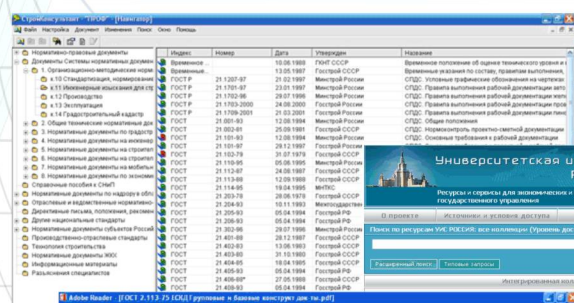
Стройконсультант - ПРОФ - [Навигатор]

Файл Настройка Документ Изменения Поиск Окно Помощь

Нормативно-правовые документы
Документы Системы нормативных докумен
1. Организационно-методические норм
к.10 Стандартизация, нормирова
к.11 Инженерные изыскания для ст
к.12 Проектирование
к.13 Эксплуатация
к.14 Градостроительный кадастр
2. Общие технические нормативные до
3. Нормативные документы по градостр
4. Нормативные документы по инженер
5. Нормативные документы по строител
6. Нормативные документы по строител
7. Нормативные документы по мобильн
8. Нормативные документы по экономик
Справочные пособия к СНиП
Нормативные документы по надзору в обл
Отраслевые и ведомственные нормативно-
Директивные письма, положения, рекоме
Другие национальные стандарты
Нормативные документы субъектов Россий
Производственно-отраслевые стандарты
Технологические карты
Нормативные документы ЖКХ
Информационные материалы
Разъяснения специалистов

| Индекс | Номер | Дата | Утвержден | Название |
|---|---|---|---|---|
| Временное... | | 10.06.1988 | ГКНТ СССР | Временное положение об оценке технического уровня и к |
| Временные... | | 13.05.1987 | Госстрой СССР | Временные указания по составу, правилам выполнения, |
| ГОСТ Р | 21.1207-97 | 29.02.1997 | Минстрой России | СПДС. Условные графические обозначения на чертеж |
| ГОСТ Р | 21.1101-97 | 23.01.1997 | Минстрой России | СПДС. Основные требования к рабочей документации |
| ГОСТ Р | 21.1702-96 | 29.07.1996 | Минстрой России | СПДС. Правила выполнения рабочей документации авт |
| ГОСТ Р | 21.1703-2000 | 24.08.2000 | Госстрой России | СПДС. Правила выполнения рабочей документации пров |
| ГОСТ Р | 21.1709-2001 | 21.03.2001 | Госстрой России | СПДС. Правила выполнения рабочей документации лин |
| ГОСТ | 21.001-93 | 12.08.1994 | Минстрой России | СПДС. Общие положения |
| ГОСТ | 21.002-81 | 25.09.1981 | Госстрой СССР | СПДС. Нормоконтроль проектно-сметной документации |
| ГОСТ | 21.101-93 | 12.08.1994 | Минстрой России | СПДС. Основные требования к рабочей документации |
| ГОСТ | 21.101-97 | 29.12.1997 | Госстрой России | СПДС. Правила выполнения рабочей документации |
| ГОСТ | 21.103-78 | 31.07.1979 | Госстрой СССР | |
| ГОСТ | 21.110-95 | 19.06.1996 | Минстрой России | |
| ГОСТ | 21.112-87 | 24.08.1987 | Госстрой СССР | |
| ГОСТ | 21.113-88 | 14.12.1988 | Госстрой СССР | |
| ГОСТ | 21.114-95 | 19.04.1995 | МНТКС | |
| ГОСТ | 21.203-78 | 26.09.1978 | Госстрой СССР | |
| ГОСТ | 21.204-93 | 10.11.1993 | Минстрой России | |
| ГОСТ | 21.205-93 | 05.04.1994 | Госстрой РФ | |
| ГОСТ | 21.206-93 | 05.04.1994 | Минстрой России | |
| ГОСТ | 21.302-96 | 29.07.1996 | Минстрой России | |
| ГОСТ | 21.401-88 | 29.12.1987 | Госстрой СССР | |
| ГОСТ | 21.402-83 | 13.06.1983 | Госстрой СССР | |
| ГОСТ | 21.403-80 | 31.10.1980 | Госстрой СССР | |
| ГОСТ | 21.404-85 | 12.04.1985 | Госстрой СССР | |
| ГОСТ | 21.405-93 | 05.04.1994 | Госстрой РФ | |
| ГОСТ | 21.406-88 | 29.12.1987 | Госстрой СССР | |
| ГОСТ | 21.408-93 | 05.04.1994 | Госстрой РФ | |

Университетская
Ресурсы и сервисы для экономических и государственного управления
О проекте
Источники и условия доступа
Поиск по ресурсам УИС РОССИЯ: все коллекции (Уровень дос
Расширенный поиск
Типовые запросы
Интегрированная кол

Adobe Reader - [ГОСТ 2.113-75 ЕСКД Групповые и базовые конструкт дак ты.pdf]